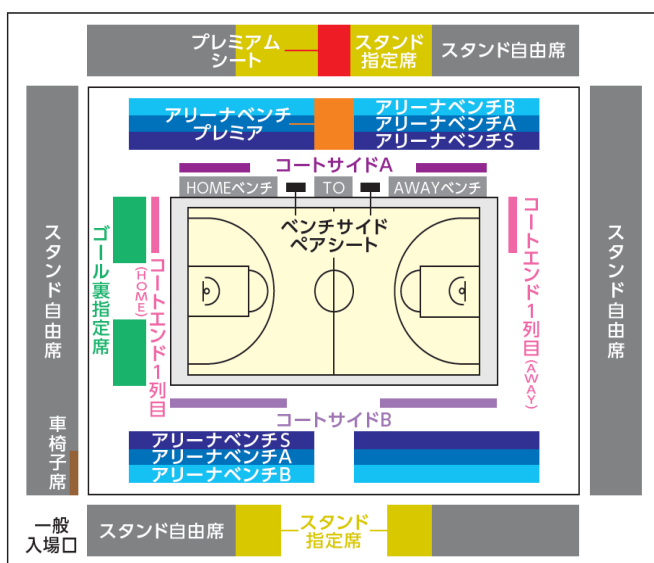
プレミアム シート

スタンド 指定席

スタンド自由席

アリーナベンチ プレミア

アリーナベンチB
アリーナベンチA
アリーナベンチS

コートサイドA

HOMEベンチ

TO

AWAYベンチ

ベンチサイド ペアシート

スタンド自由席

ゴール裏指定席

コートエンド1列目 (HOME)

コートエンド1列目 (AWAY)

スタンド自由席

車椅子席

コートサイドB

アリーナベンチS
アリーナベンチA
アリーナベンチB

一般 入場口

スタンド自由席

スタンド 指定席